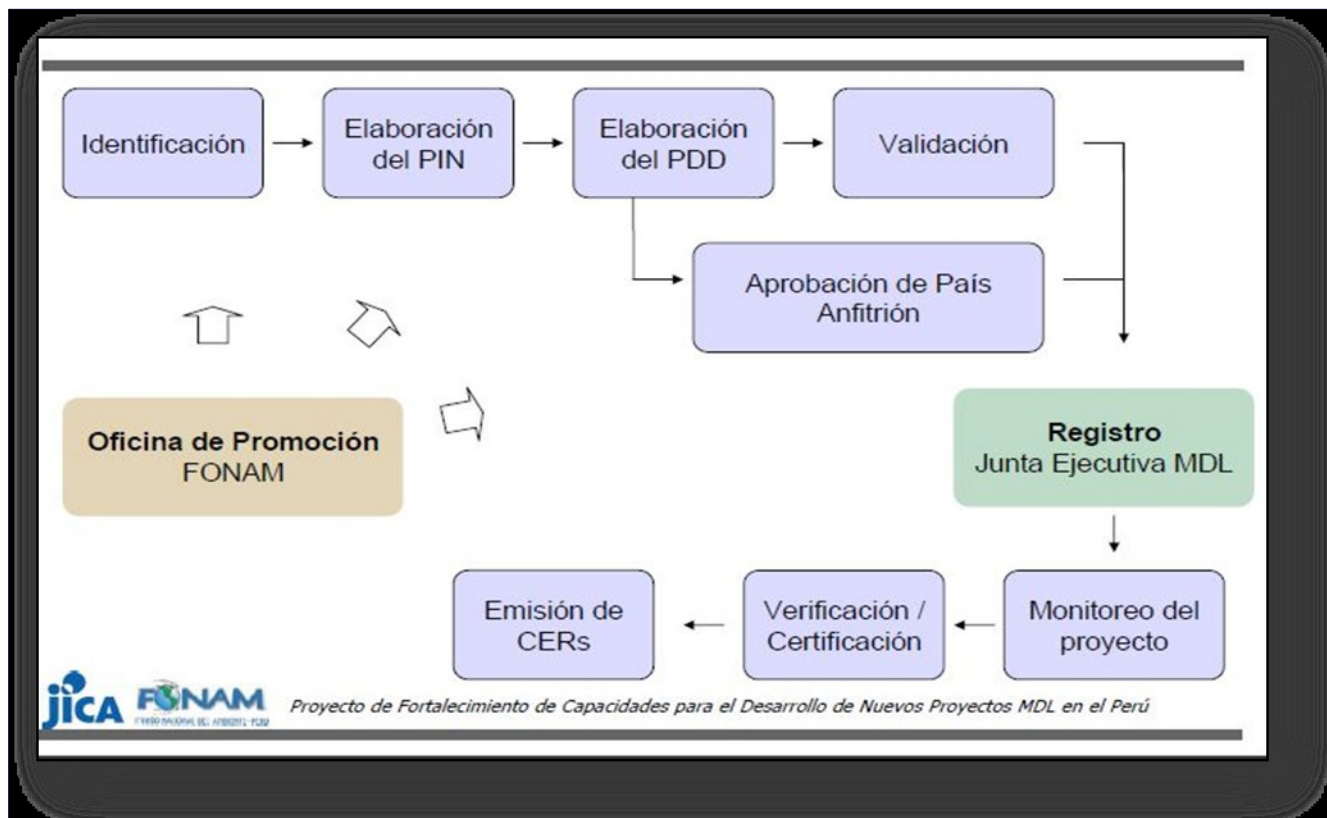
Identificación

Elaboración del PIN

Elaboración del PDD

Validación

Aprobación de País Anfitrión

Oficina de Promoción
FONAM

Registro
Junta Ejecutiva MDL

Monitoreo del proyecto

Verificación / Certificación

Emisión de CERs

JICA FONAM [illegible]

Proyecto de Fortalecimiento de Capacidades para el Desarrollo de Nuevos Proyectos MDL en el Perú